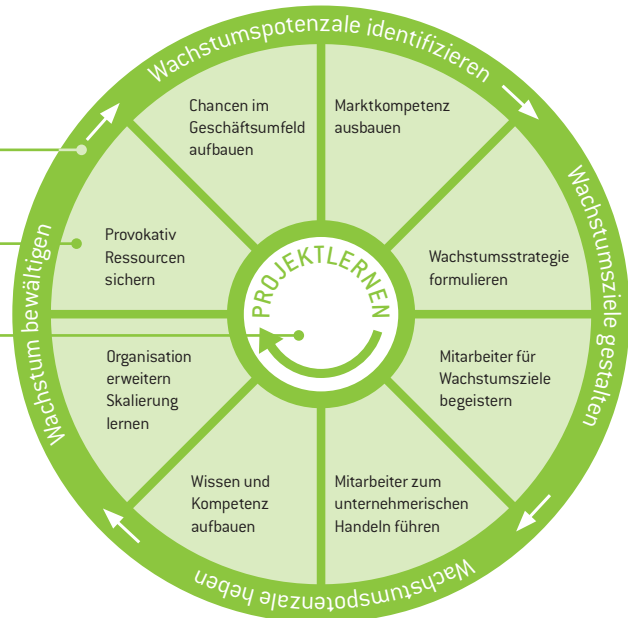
Wachstumspotenzale identifizieren

Wachstumsziele gestalten

Wachstumspotenzale heben

Wachstum bewältigen

Chancen im Geschäftsumfeld aufbauen

Marktkompetenz ausbauen

Wachstumsstrategie formulieren

Mitarbeiter für Wachstumsziele begeistern

Mitarbeiter zum unternehmerischen Handeln führen

Wissen und Kompetenz aufbauen

Organisation erweitern Skalierung lernen

Provokativ Ressourcen sichern

PROJEKTLERNEN